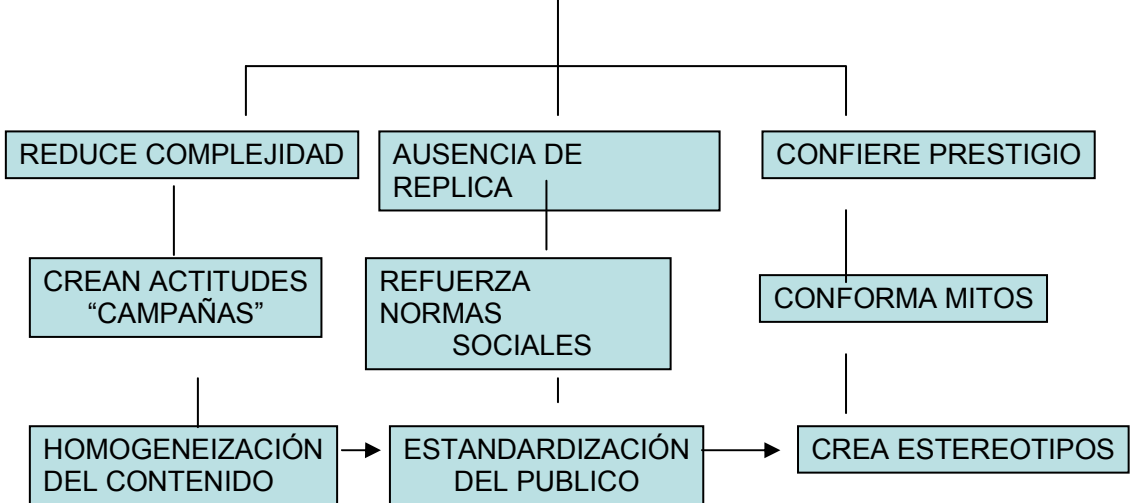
REDUCE COMPLEJIDAD

AUSENCIA DE REPLICA

CONFIERE PRESTIGIO

CREAN ACTITUDES "CAMPAÑAS"

REFUERZA NORMAS SOCIALES

CONFORMA MITOS

HOMOGENEIZACIÓN DEL CONTENIDO

ESTANDARDIZACIÓN DEL PUBLICO

CREA ESTEREOTIPOS